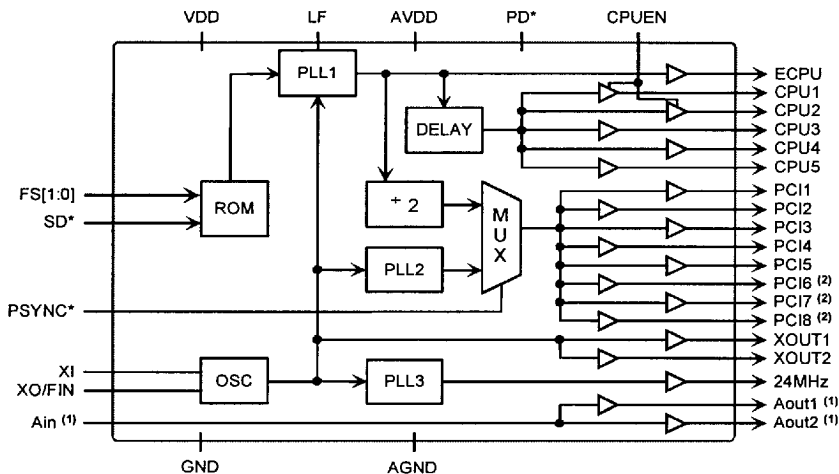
VDD
LF
AVDD
PD*
CPUEN

PLL1
DELAY
ROM
÷ 2
MUX
PLL2
OSC
PLL3

FS[1:0]
SD*
PSYNC*
XI
XO/FIN
Ain $^{(1)}$

ECPU
CPU1
CPU2
CPU3
CPU4
CPU5
PCI1
PCI2
PCI3
PCI4
PCI5
PCI6 $^{(2)}$
PCI7 $^{(2)}$
PCI8 $^{(2)}$
XOUT1
XOUT2
24MHz
Aout1 $^{(1)}$
Aout2 $^{(1)}$

GND
AGND